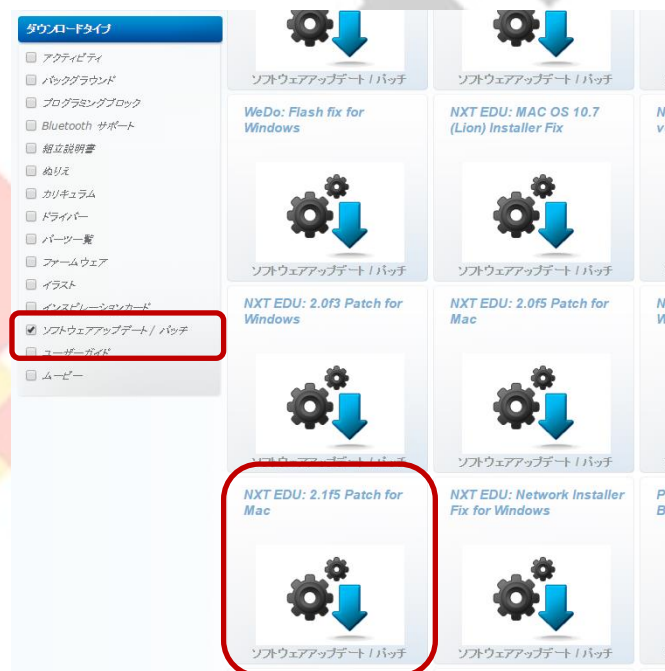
ダウンロードタイプ

アクティビティ
バックグラウンド
プログラミングブロック
Bluetooth サポート
組立説明書
ぬりえ
カリキュラム
ドライバー
パーツ一覧
ファームウェア
イラスト
インスピレーションカード
ソフトウェアアップデート / パッチ
ユーザーガイド
ムービー

ソフトウェアアップデート / パッチ

ソフトウェアアップデート / パッチ

WeDo: Flash fix for Windows

ソフトウェアアップデート / パッチ

NXT EDU: MAC OS 10.7 (Lion) Installer Fix

ソフトウェアアップデート / パッチ

NXT EDU: 2.0f3 Patch for Windows

ソフトウェアアップデート / パッチ

NXT EDU: 2.0f5 Patch for Mac

ソフトウェアアップデート / パッチ

NXT EDU: 2.1f5 Patch for Mac

ソフトウェアアップデート / パッチ

NXT EDU: Network Installer Fix for Windows

ソフトウェアアップデート / パッチ